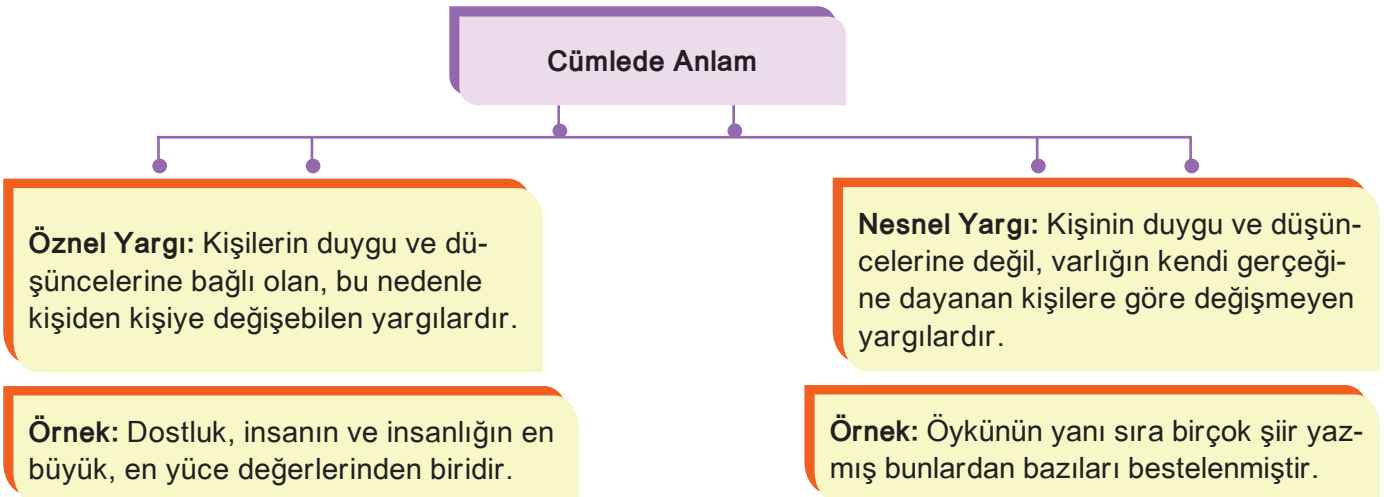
Cümlede Anlam

Öznel Yargı: Kişilerin duygu ve düşüncelerine bağlı olan, bu nedenle kişiden kişiye değişebilen yargılardır.

Örnek: Dostluk, insanın ve insanlığın en büyük, en yüce değerlerinden biridir.

Nesnel Yargı: Kişinin duygu ve düşüncelerine değil, varlığın kendi gerçeğine dayanan kişilere göre değişmeyen yargılardır.

Örnek: Öykünün yanı sıra birçok şiir yazmış bunlardan bazıları bestelenmiştir.